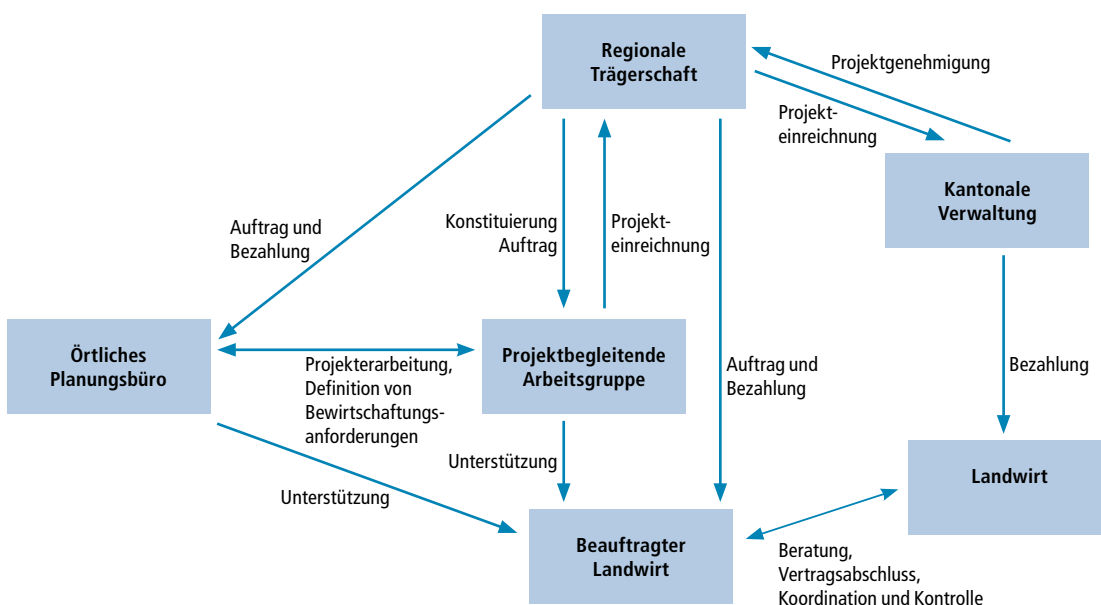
Regionale Trägerschaft

Projektgenehmigung

Projekteinreichnung

Kantonale Verwaltung

Auftrag und Bezahlung

Konstituierung Auftrag

Projekteinreichnung

Örtliches Planungsbüro

Projekterarbeitung, Definition von Bewirtschaftungsanforderungen

Projektbegleitende Arbeitsgruppe

Auftrag und Bezahlung

Bezahlung

Unterstützung

Landwirt

Unterstützung

Beauftragter Landwirt

Beratung, Vertragsabschluss, Koordination und Kontrolle